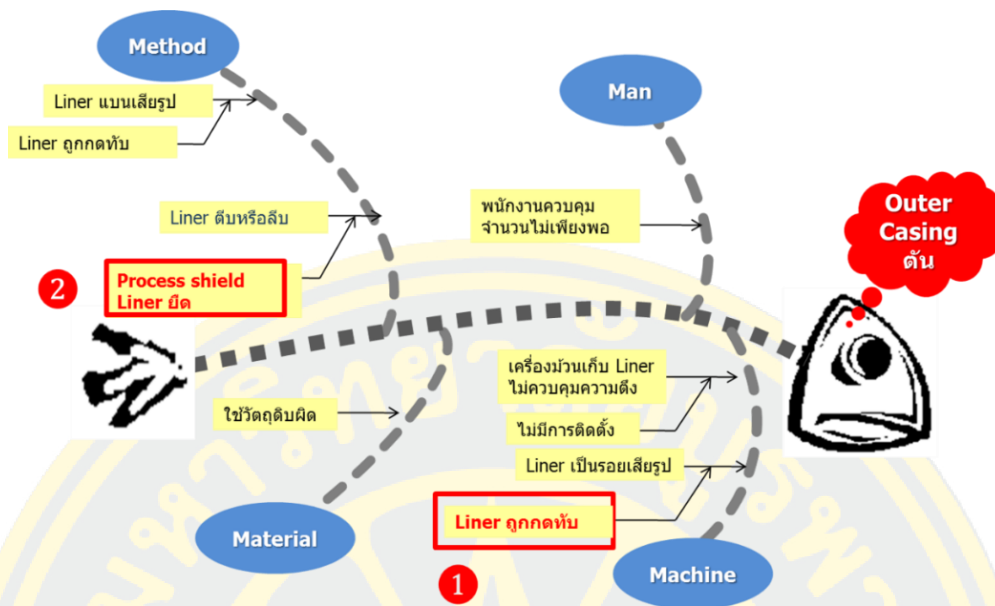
Method

Liner แบนเสียรูป

Liner ถูกกดทับ

Liner ตีบหรือลีบ

2

Process shield Liner ยืด

ใช้วัตถุดิบผิด

Material

Man

พนักงานควบคุม จำนวนไม่เพียงพอ

Outer Casing ตัน

เครื่องม้วนเก็บ Liner ไม่ควบคุมความตึง

ไม่มีการติดตั้ง

Liner เป็นรอยเสียรูป

Liner ถูกกดทับ

1

Machine